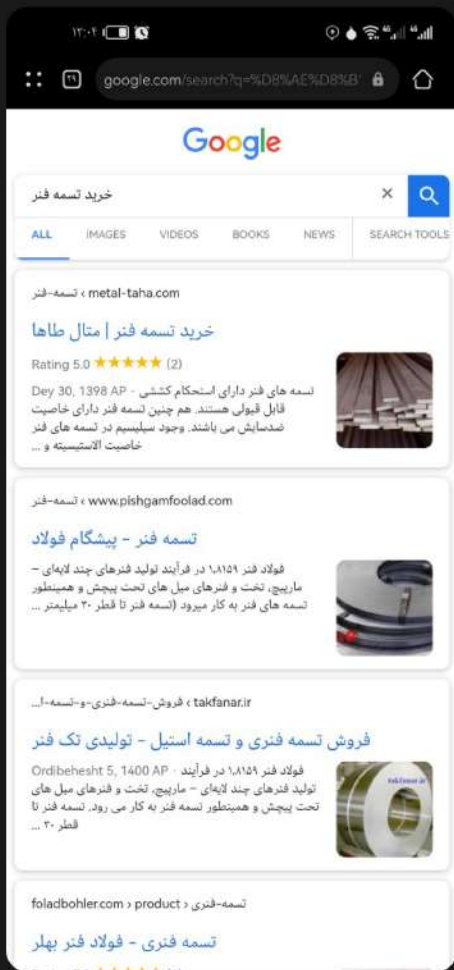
۱۲:۰۱

google.com/search?q=%D8%AE%D8%B

Google

خرید تسمه فنر

ALL IMAGES VIDEOS BOOKS NEWS SEARCH TOOLS

metal-taha.com › تسمه-فنر

خرید تسمه فنر | متال طاها

Rating 5.0 ★★★★★ (2)

Dey 30, 1398 AP - تسمه های فنر دارای استحکام کششی قابل قبولی هستند. هم چنین تسمه فنر دارای خاصیت ضدسایش می باشند. وجود سیلیسیم در تسمه های فنر خاصیت الاستیسیته و ...

www.pishgamfoolad.com › تسمه-فنر

تسمه فنر - پیشگام فولاد

فولاد فنر ۱.۸۱۵۹ در فرآیند تولید فنرهای چند لایه‌ای – مارپیچ، تخت و فنرهای میل های تحت پیچش و همینطور تسمه های فنر به کار میرود (تسمه فنر تا قطر ۳۰ میلیمتر ...

takfanar.ir › فروش-تسمه-فنری-و-تسمه-ا...

فروش تسمه فنری و تسمه استیل - تولیدی تک فنر

Ordibehesht 5, 1400 AP - فولاد فنر ۱.۸۱۵۹ در فرآیند تولید فنرهای چند لایه‌ای – مارپیچ، تخت و فنرهای میل های تحت پیچش و همینطور تسمه فنر به کار می رود. تسمه فنر تا قطر ۳۰ ...

foladbohler.com › product › تسمه-فنری

تسمه فنری - فولاد فنر بهلر